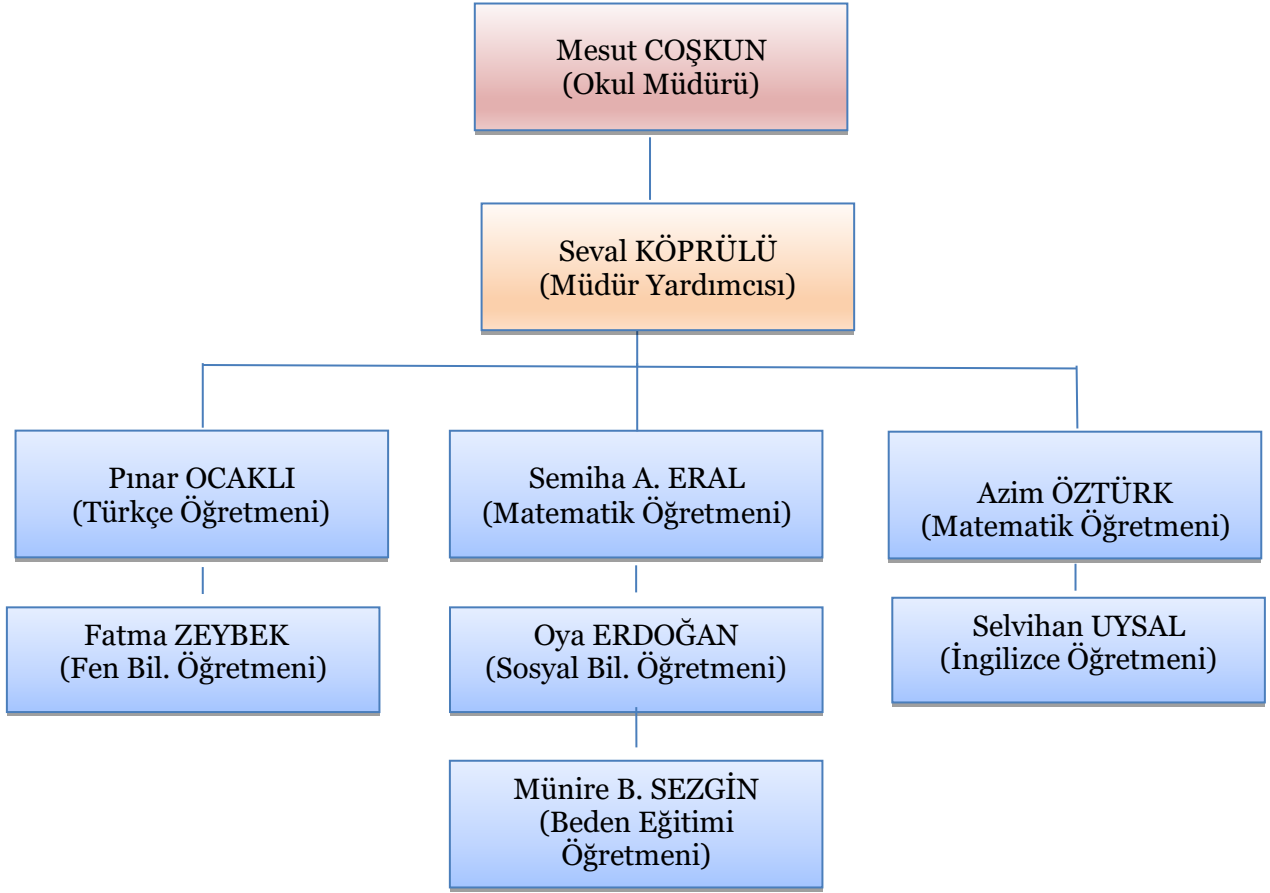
Mesut COŞKUN
(Okul Müdürü)

Seval KÖPRÜLÜ
(Müdür Yardımcısı)

Pınar OCAKLI
(Türkçe Öğretmeni)

Semiha A. ERAL
(Matematik Öğretmeni)

Azim ÖZTÜRK
(Matematik Öğretmeni)

Fatma ZEYBEK
(Fen Bil. Öğretmeni)

Oya ERDOĞAN
(Sosyal Bil. Öğretmeni)

Selvihan UYSAL
(İngilizce Öğretmeni)

Münire B. SEZGİN
(Beden Eğitimi Öğretmeni)